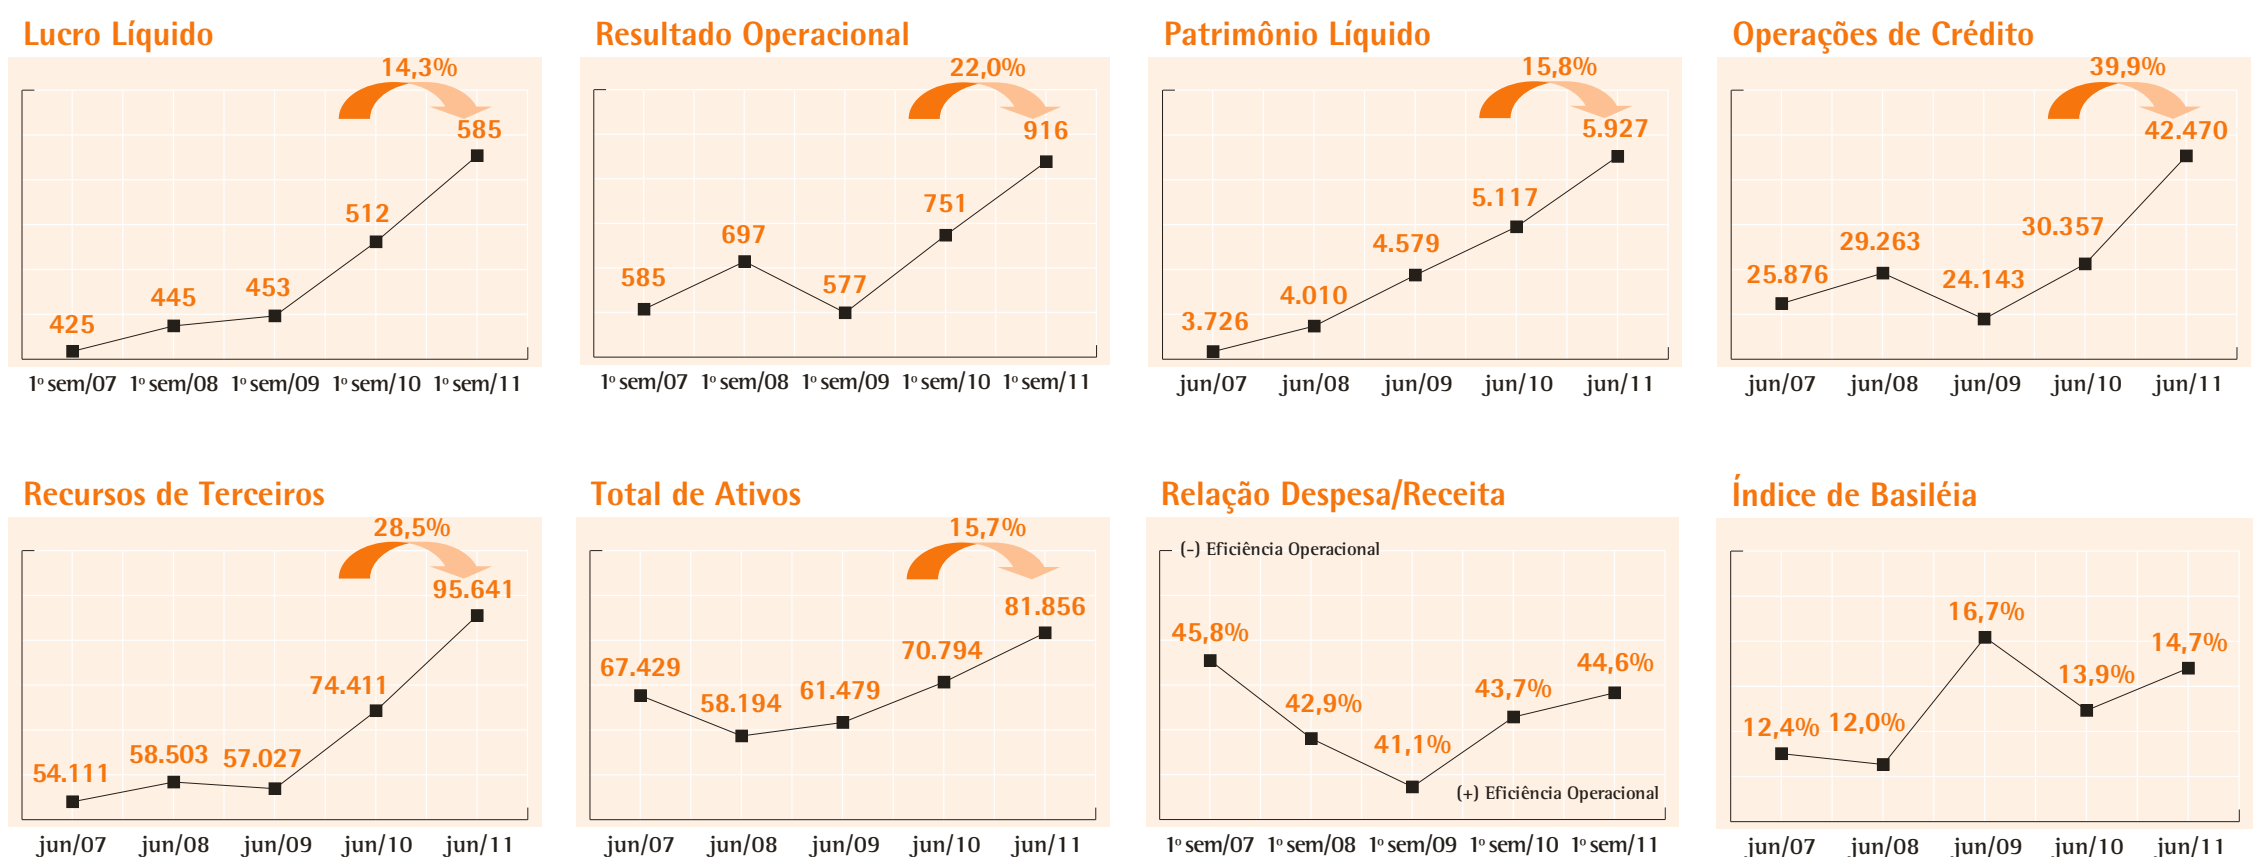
Lucro Líquido

14,3%

425 445 453 512 585

1º sem/07 1º sem/08 1º sem/09 1º sem/10 1º sem/11

Resultado Operacional

22,0%

585 697 577 751 916

1º sem/07 1º sem/08 1º sem/09 1º sem/10 1º sem/11

Patrimônio Líquido

15,8%

3.726 4.010 4.579 5.117 5.927

jun/07 jun/08 jun/09 jun/10 jun/11

Operações de Crédito

39,9%

25.876 29.263 24.143 30.357 42.470

jun/07 jun/08 jun/09 jun/10 jun/11

Recursos de Terceiros

28,5%

54.111 58.503 57.027 74.411 95.641

jun/07 jun/08 jun/09 jun/10 jun/11

Total de Ativos

15,7%

67.429 58.194 61.479 70.794 81.856

jun/07 jun/08 jun/09 jun/10 jun/11

Relação Despesa/Receita

(-) Eficiência Operacional

45,8% 42,9% 41,1% 43,7% 44,6%

(+) Eficiência Operacional

1º sem/07 1º sem/08 1º sem/09 1º sem/10 1º sem/11

Índice de Basiléia

12,4% 12,0% 16,7% 13,9% 14,7%

jun/07 jun/08 jun/09 jun/10 jun/11